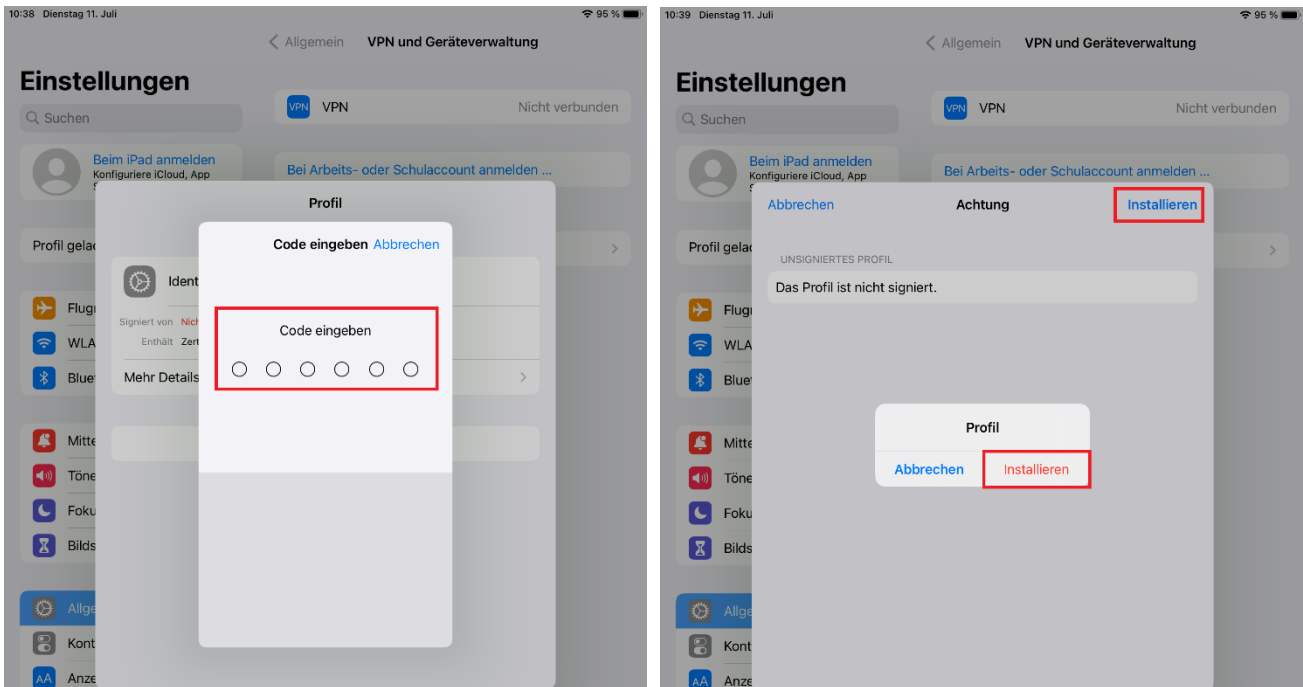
10:38 Dienstag 11. Juli
95 %

Allgemein VPN und Geräteverwaltung

Einstellungen

Suchen

Beim iPad anmelden
Konfiguriere iCloud, App

VPN VPN Nicht verbunden

Bei Arbeits- oder Schulaccount anmelden ...

Profil

Profil gelac

Ident

Signiert von Nich
Enthält Zert

Mehr Details

Flug
WLA
Blue

Mitte
Töne
Foku
Bilds

Allge
Kont
Anze

Code eingeben Abbrechen

Code eingeben

10:39 Dienstag 11. Juli
95 %

Allgemein VPN und Geräteverwaltung

Einstellungen

Suchen

Beim iPad anmelden
Konfiguriere iCloud, App

VPN VPN Nicht verbunden

Bei Arbeits- oder Schulaccount anmelden ...

Abbrechen Achtung Installieren

Profil gelac

UNSIGNIERTES PROFIL
Das Profil ist nicht signiert.

Flug
WLA
Blue

Mitte
Töne
Foku
Bilds

Allge
Kont
Anze

Profil
Abbrechen Installieren